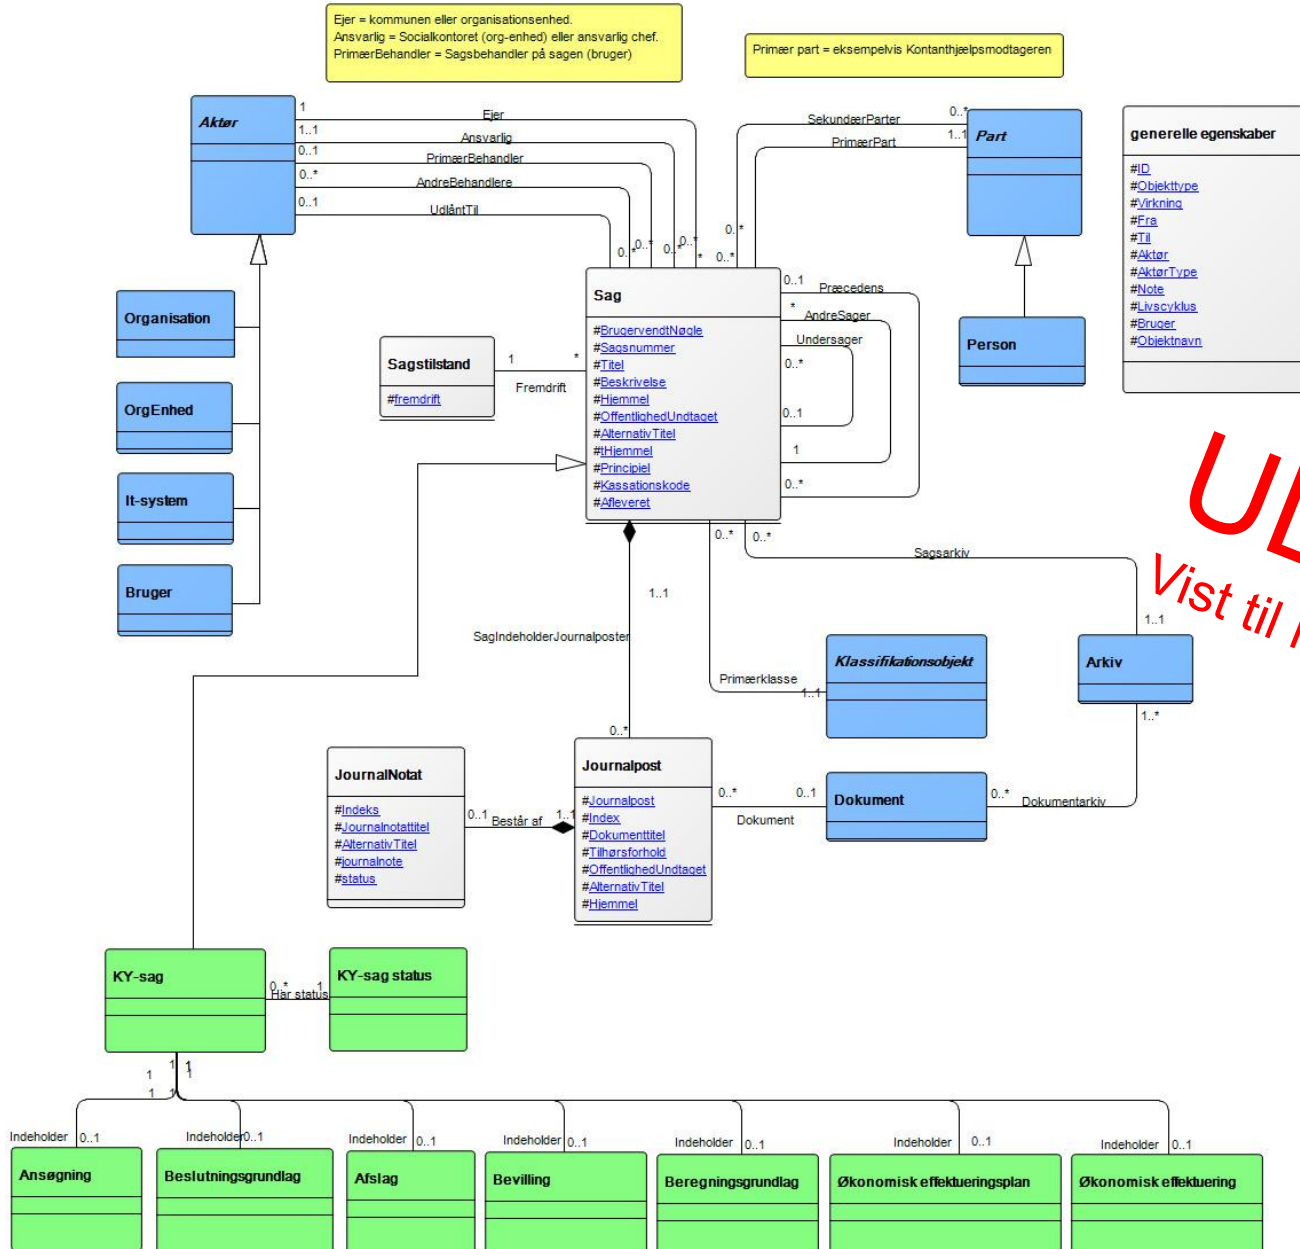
Ejer = kommunen eller organisationsenhed.
Ansvarlig = Socialkontoret (org-enhed) eller ansvarlig chef.
PrimærBehandler = Sagsbehandler på sagen (bruger)

Primær part = eksempelvis Kontanthjælpsmodtageren

Aktør

1
1..1
0..1
0..*
0..1

Ejer
Ansvarlig
PrimærBehandler
AndreBehandlere
UdlåntTil

0..*
0..*
0..*
0..*
*
0..*
0..*

SekundærParter
PrimærPart
0..*
1..1

Part

generelle egenskaber
#ID
#Objekttype
#Virkning
#Fra
#Til
#Aktør
#AktørType
#Note
#Livscyklus
#Bruger
#Objektnavn

Organisation

OrgEnhed

It-system

Bruger

Sagstilstand
#fremdrift

1
*
Fremdrift

Sag
#BrugervendtNøgle
#Sagsnummer
#Titel
#Beskrivelse
#Hjemmel
#OffentlighedUndtaget
#AlternativTitel
#tHjemmel
#Principiel
#Kassationskode
#Afleveret

0..1
Præcedens
*
AndreSager
Undersager
0..*
0..1
1
0..*

Person

UL
Vist til

0..*
0..*
Sagsarkiv
1..1
SagIndeholderJournalposter
1..1

Klassifikationsobjekt
Primærklasse
1..1

Arkiv
1..1
1..*

0..*

JournalNotat
#Indeks
#Journalnotattitel
#AlternativTitel
#journalnote
#status

0..1
Består af
1..1

Journalpost
#Journalpost
#Index
#Dokumenttitel
#Tilhørsforhold
#OffentlighedUndtaget
#AlternativTitel
#Hjemmel

0..*
0..1
Dokument

Dokument
0..*
Dokumentarkiv

KY-sag
0..*
Har status
1
KY-sag status

1
1
1
1
1

Indeholder 0..1
Indeholder 0..1
Indeholder 0..1
Indeholder 0..1
Indeholder 0..1
Indeholder 0..1
Indeholder 0..1

Ansøgning
Beslutningsgrundlag
Afslag
Bevilling
Beregningsgrundlag
Økonomisk effektueringsplan
Økonomisk effektuering